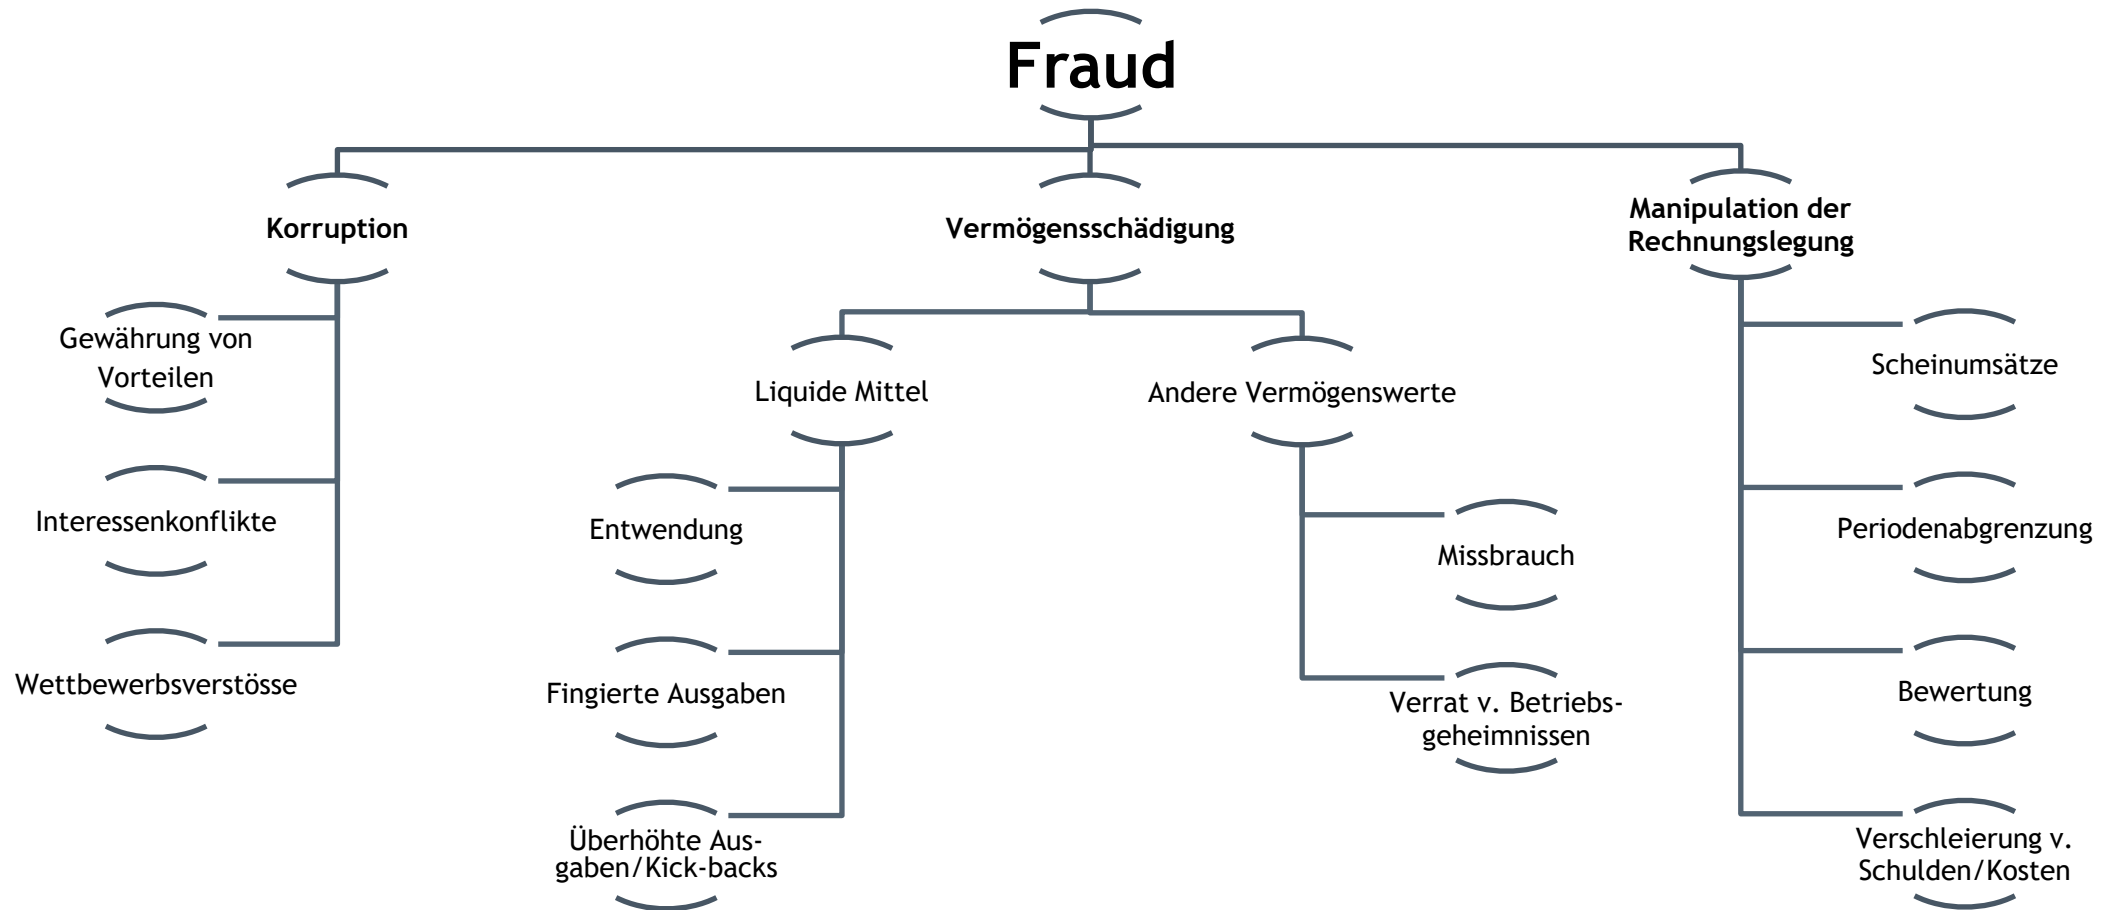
Fraud

Korruption

Gewährung von Vorteilen

Interessenkonflikte

Wettbewerbsverstösse

Vermögensschädigung

Liquide Mittel

Entwendung

Fingierte Ausgaben

Überhöhte Ausgaben/Kick-backs

Andere Vermögenswerte

Missbrauch

Verrat v. Betriebsgeheimnissen

Manipulation der Rechnungslegung

Scheinumsätze

Periodenabgrenzung

Bewertung

Verschleierung v. Schulden/Kosten